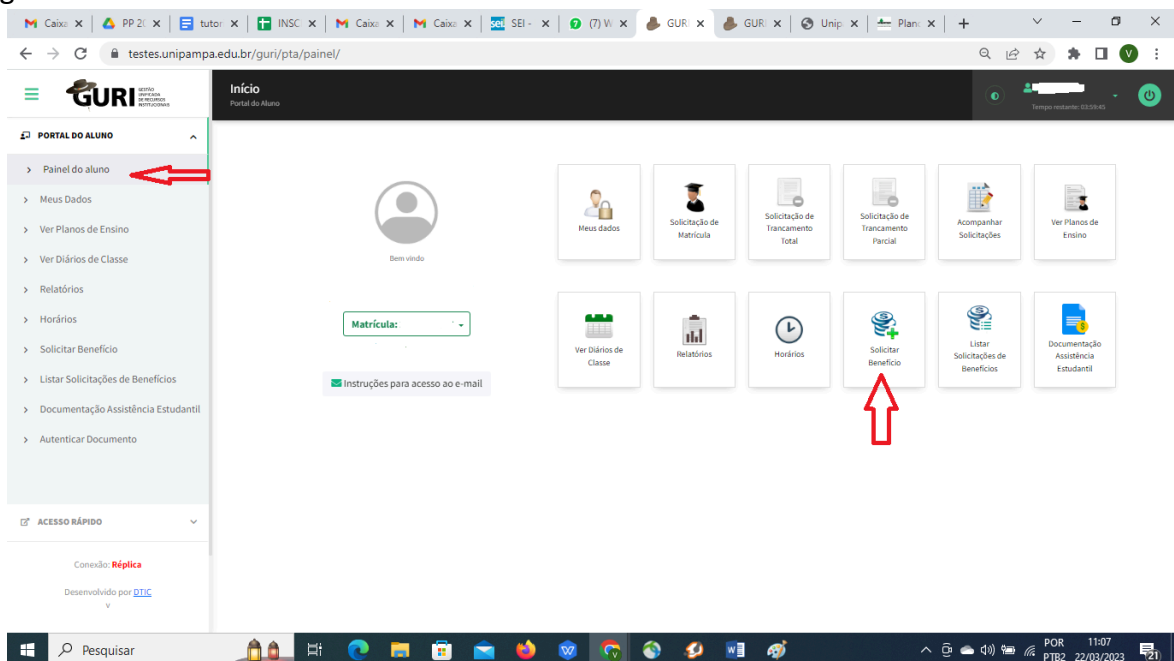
Caixa | PP 20 | tutor | INSC | Caixa | Caixa | SEI - | (7) W | GURI | GURI | Unip | Plano

testes.unipampa.edu.br/guri/pta/painel/

GURI GESTÃO UNIFICADA DE RECURSOS INSTITUCIONAIS

Início
Portal do Aluno

Tempo restante: 03:59:45

PORTAL DO ALUNO

Painel do aluno
Meus Dados
Ver Planos de Ensino
Ver Diários de Classe
Relatórios
Horários
Solicitar Benefício
Listar Solicitações de Benefícios
Documentação Assistência Estudantil
Autenticar Documento

ACESSO RÁPIDO

Conexão: Réplica

Desenvolvido por DTIC
v

Bem vindo

Matrícula:

Instruções para acesso ao e-mail

Meus dados
Solicitação de Matrícula
Solicitação de Trancamento Total
Solicitação de Trancamento Parcial
Acompanhar Solicitações
Ver Planos de Ensino
Ver Diários de Classe
Relatórios
Horários
Solicitar Benefício
Listar Solicitações de Benefícios
Documentação Assistência Estudantil

Pesquisar

POR PTB2 11:07 22/03/2023 21